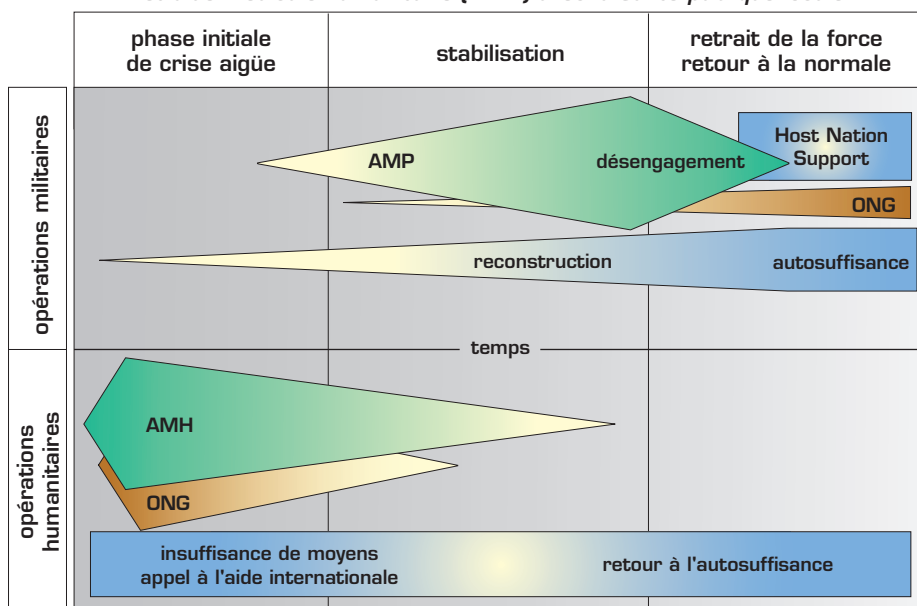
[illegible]

| | phase initiale de crise aigüe | stabilisation | retrait de la force retour à la normale |
|---|---|---|---|

opérations militaires

AMP

désengagement

Host Nation Support

ONG

reconstruction

autosuffisance

temps

opérations humanitaires

AMH

ONG

insuffisance de moyens appel à l'aide internationale

retour à l'autosuffisance